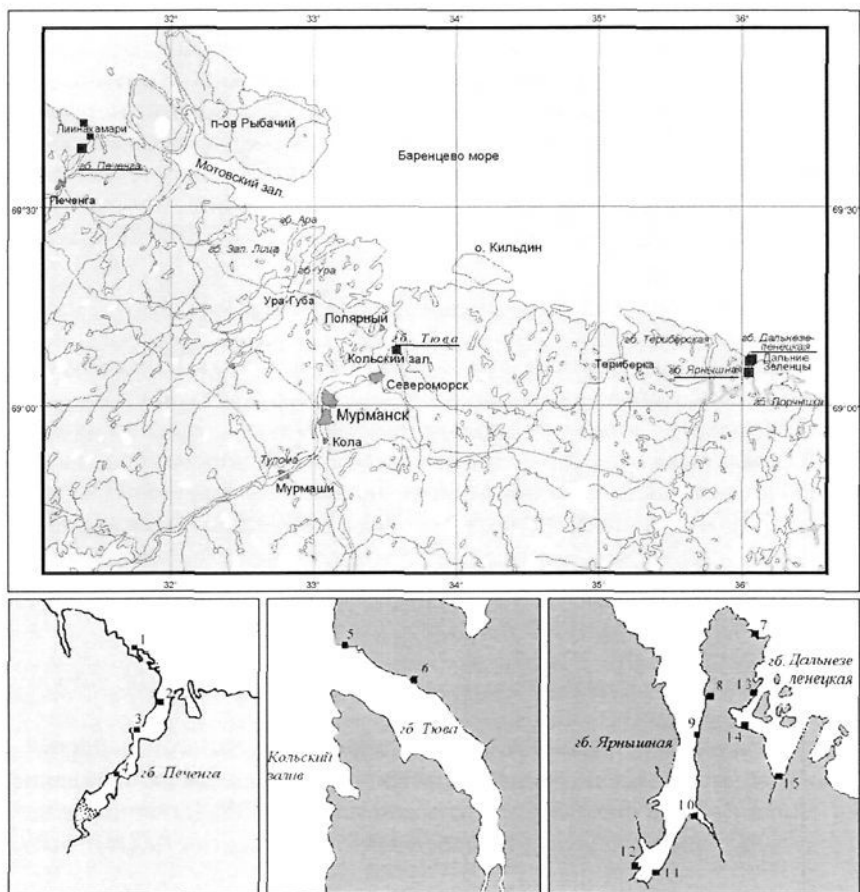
32° 33° 34° 35° 36°

п-ов Рыбачий

Лиинахамари

гб. Печенга

Печенга

Мотовский зал.

Баренцево море

69°30'

69°30'

гб. Ара

гб. Зап. Лица

гб. Ура

о. Кильдин

Ура-Губа

Полярный

гб. Тюва

гб. Териберская

гб. Дальнезеленецкая

Кольский зал.

Териберка

Дальние Зеленцы

гб. Ярнышная

Североморск

69°00'

69°00'

гб. Порчиха

Мурманск

Кола

Тулома

Мурмаши

32° 33° 34° 35° 36°

1

2

3

гб. Печенга

5

6

гб. Тюва

Кольский залив

7

гб. Дальнезеленецкая

8

13

9

гб. Ярнышная

14

15

10

12

11